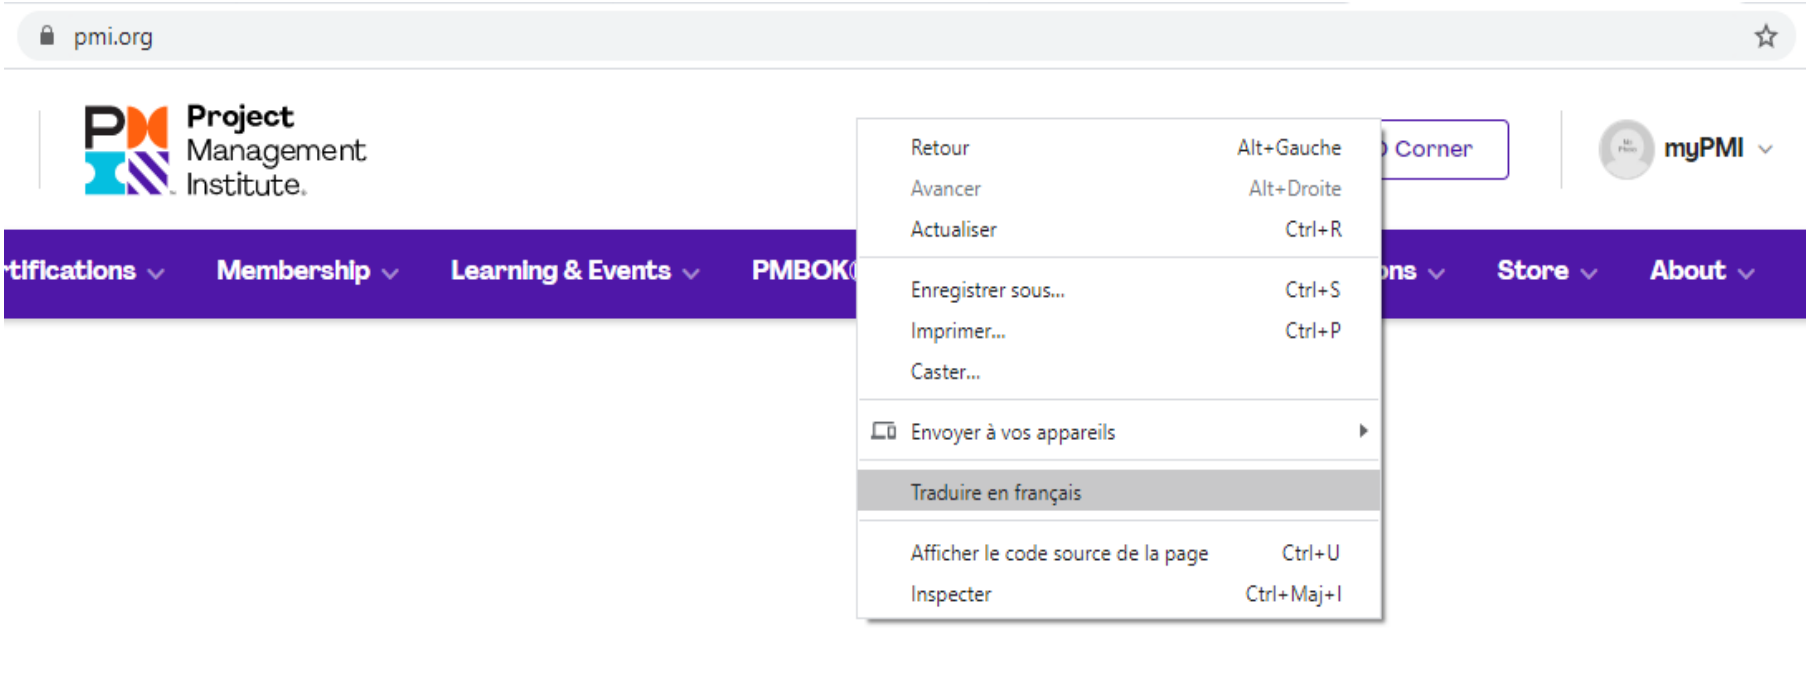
pmi.org

Project Management Institute.

Corner

myPMI

tifications

Membership

Learning & Events

PMBOK

ons

Store

About

Retour Alt+Gauche
Avancer Alt+Droite
Actualiser Ctrl+R

Enregistrer sous... Ctrl+S
Imprimer... Ctrl+P
Caster...

Envoyer à vos appareils

Traduire en français

Afficher le code source de la page Ctrl+U
Inspecter Ctrl+Maj+I